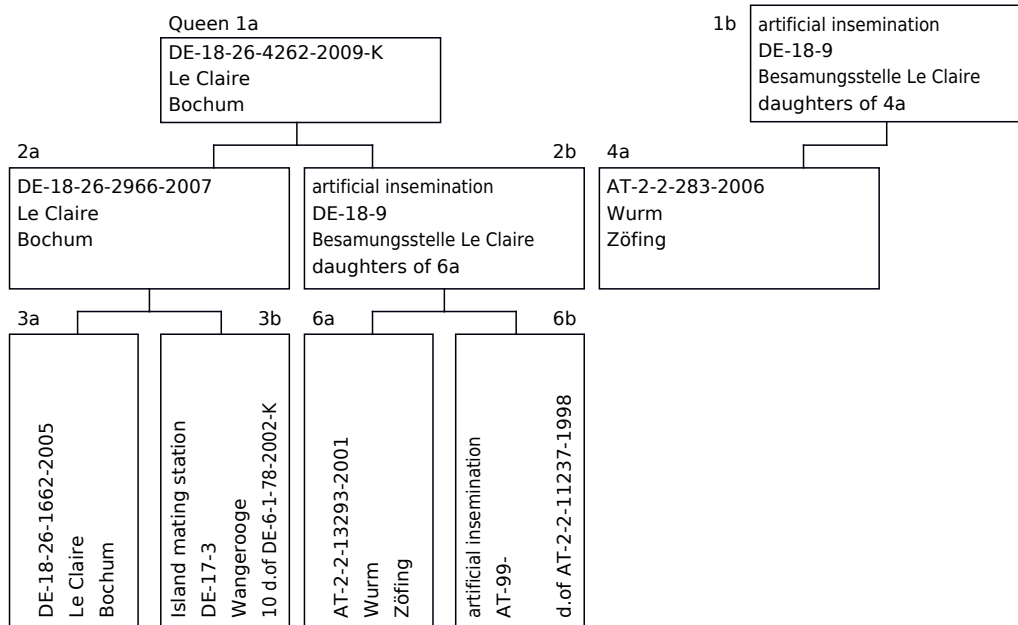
Queen 1a
DE-18-26-4262-2009-K
Le Claire
Bochum

1b
artificial insemination
DE-18-9
Besamungsstelle Le Claire
daughters of 4a

2a
DE-18-26-2966-2007
Le Claire
Bochum

2b
artificial insemination
DE-18-9
Besamungsstelle Le Claire
daughters of 6a

4a
AT-2-2-283-2006
Wurm
Zöfing

3a
DE-18-26-1662-2005
Le Claire
Bochum

3b
Island mating station
DE-17-3
Wangerooge
10 d.of DE-6-1-78-2002-K

6a
AT-2-2-13293-2001
Wurm
Zöfing

6b
artificial insemination
AT-99-
d.of AT-2-2-11237-1998